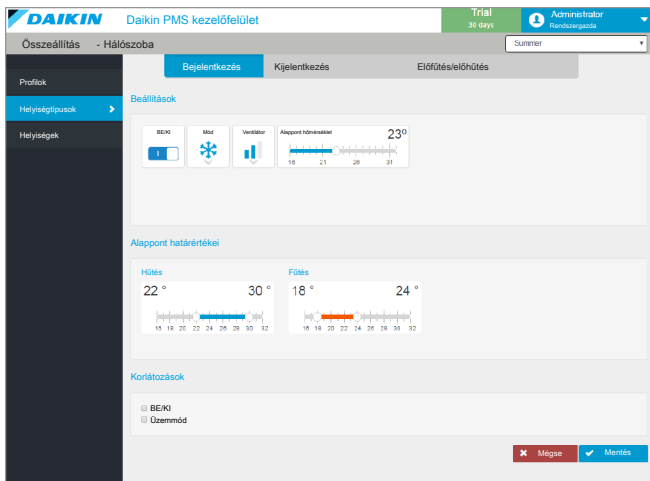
DAIKIN Daikin PMS kezelőfelület
Trial 30 days
Administrator Rendszergazda

Összeállítás - Hálószoba
Summer

Profilok
Helyiségtípusok
Helyiségek

Bejelentkezés Kijelentkezés Előfűtés/előhűtés

Beállítások

BE/KI
Mód
Ventilátor
Alappont hőmérséklet 23°
16 21 26 31

Alappont határértékei

Hűtés
22 ° 30 °
15 18 20 22 24 26 28 30 32

Fűtés
18 ° 24 °
15 18 20 22 24 26 28 30 32

Korlátozások

BE/KI
Üzemmód

Mégse Mentés